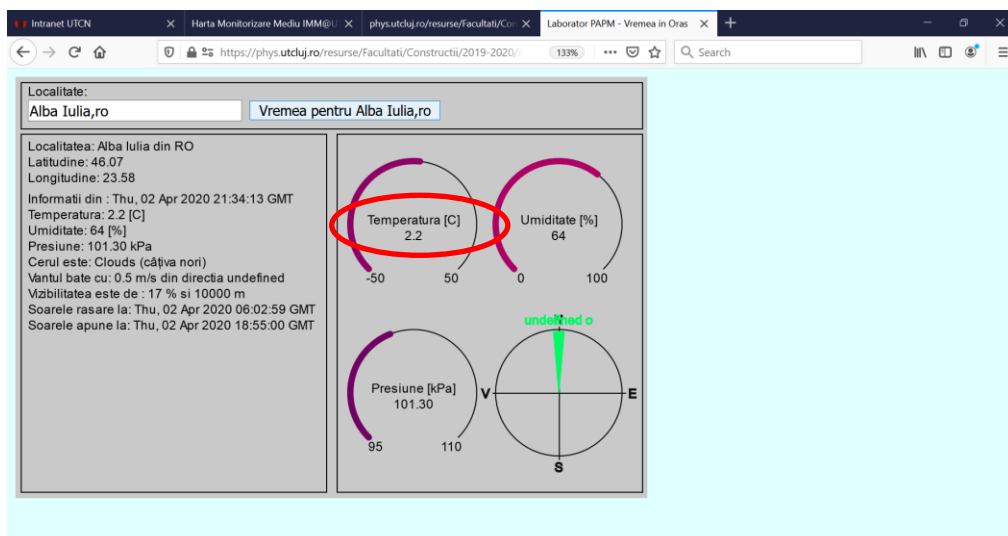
Intranet UTCN | Harta Monitorizare Mediu IMM@U | phys.utcluj.ro/resurse/Facultati/Co | Laborator PAPM - Vremea in Oras

https://phys.utcluj.ro/resurse/Facultati/Constructii/2019-2020/ 133% Search

Localitate:
Alba Iulia,ro
Vremea pentru Alba Iulia,ro

Localitatea: Alba Iulia din RO
Latitudine: 46.07
Longitudine: 23.58
Informatii din : Thu, 02 Apr 2020 21:34:13 GMT
Temperatura: 2.2 [C]
Umiditate: 64 [%]
Presiune: 101.30 kPa
Cerul este: Clouds (câțiva nori)
Vantul bate cu: 0.5 m/s din directia undefined
Vizibilitatea este de : 17 % si 10000 m
Soarele rasare la: Thu, 02 Apr 2020 06:02:59 GMT
Soarele apune la: Thu, 02 Apr 2020 18:55:00 GMT

Temperatura [C]
2.2
-50 50

Umiditate [%]
64
0 100

Presiune [kPa]
101.30
95 110

undefined o
V E S